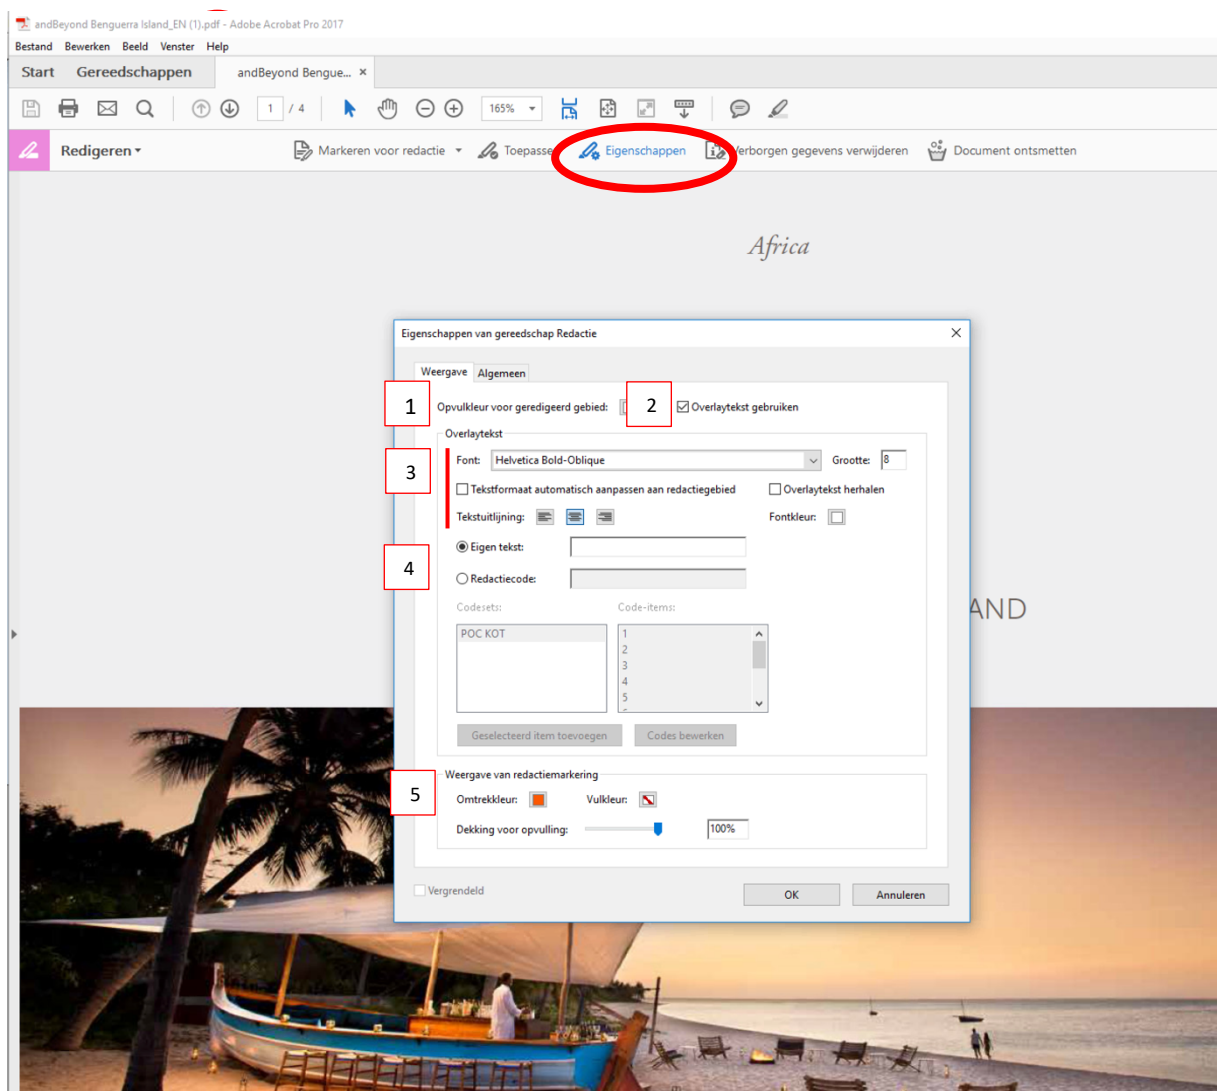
andBeyond Benguerra Island_EN (1).pdf - Adobe Acrobat Pro 2017

Bestand Bewerken Beeld Venster Help

Start Gereedschappen andBeyond Bengue... ×

1 / 4 165%

Redigeren ▾ Markeren voor redactie ▾ Toepasse Eigenschappen Verborgen gegevens verwijderen Document ontsmetten

Africa

Eigenschappen van gereedschap Redactie ×

Weergave Algemeen

1 Opvulkleur voor geredigeerd gebied:

2 Overlaytekst gebruiken

Overlaytekst

3 Font: Helvetica Bold-Oblique Grootte: 8

Tekstformaat automatisch aanpassen aan redactiegebied Overlaytekst herhalen

Tekstuitlijning: Fontkleur:

4 Eigen tekst:

Redactiecode:

Codesets: Code-items:

POC KOT 1 2 3 4 5

Geselecteerd item toevoegen Codes bewerken

Weergave van redactiemarkering

5 Omtrekkleur: Vulkleur:

Dekking voor opvulling: 100%

Vergrendeld OK Annuleren

AND